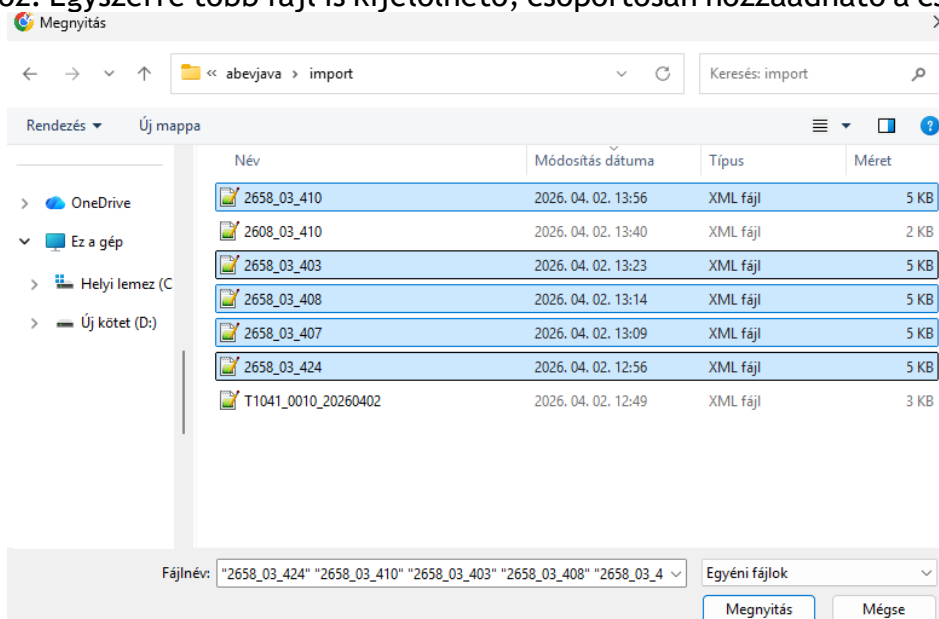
oz. Egyszerre több fájl is kijelölhető, csoportosan hozzáadható a cs

Megnyitás

« abevjava › import

Keresés: import

Rendezés ▾ Új mappa

| Név | Módosítás dátuma | Típus | Méret |
|---|---|---|---|
| 2658_03_410 | 2026. 04. 02. 13:56 | XML fájl | 5 KB |
| 2608_03_410 | 2026. 04. 02. 13:40 | XML fájl | 2 KB |
| 2658_03_403 | 2026. 04. 02. 13:23 | XML fájl | 5 KB |
| 2658_03_408 | 2026. 04. 02. 13:14 | XML fájl | 5 KB |
| 2658_03_407 | 2026. 04. 02. 13:09 | XML fájl | 5 KB |
| 2658_03_424 | 2026. 04. 02. 12:56 | XML fájl | 5 KB |
| T1041_0010_20260402 | 2026. 04. 02. 12:49 | XML fájl | 3 KB |

OneDrive
Ez a gép
Helyi lemez (C
Új kötet (D:)

Fájlnév: "2658_03_424" "2658_03_410" "2658_03_403" "2658_03_408" "2658_03_4

Egyéni fájlok

Megnyitás Mégse